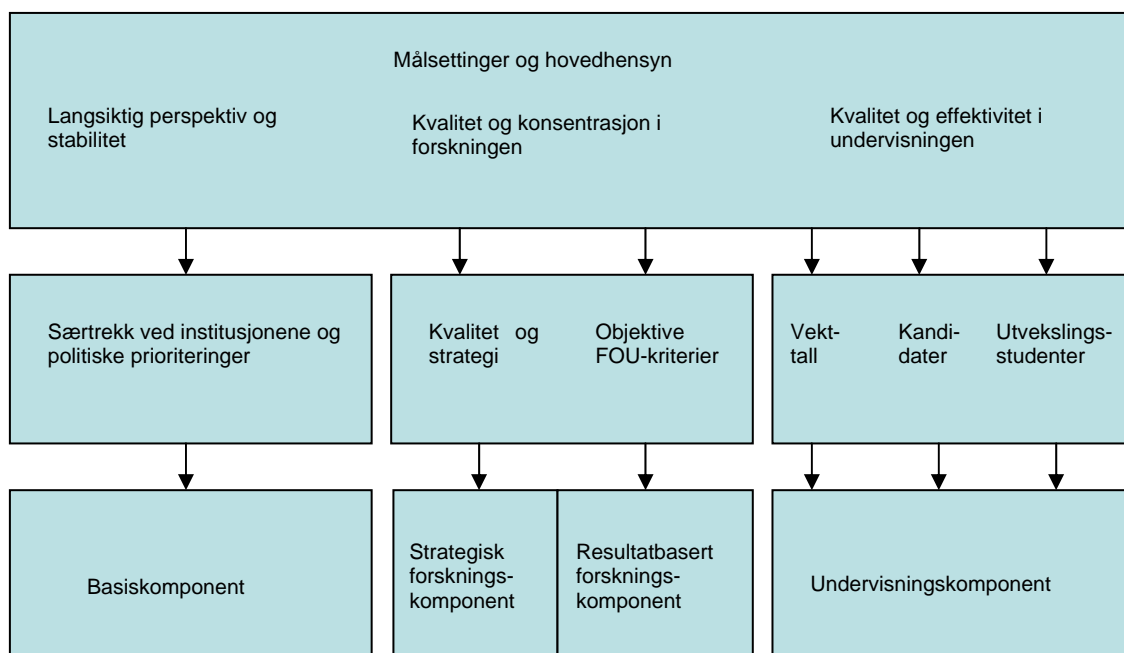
Målsettinger og hovedhensyn

Langsiktig perspektiv og stabilitet

Kvalitet og konsentrasjon i forskningen

Kvalitet og effektivitet i undervisningen

Særtrekk ved institusjonene og politiske prioriteringer

Kvalitet og strategi

Objektive FOU-kriterier

Vekttall

Kandidater

Utvekslingsstudenter

Basiskomponent

Strategisk forskningskomponent

Resultatbasert forskningskomponent

Undervisningskomponent